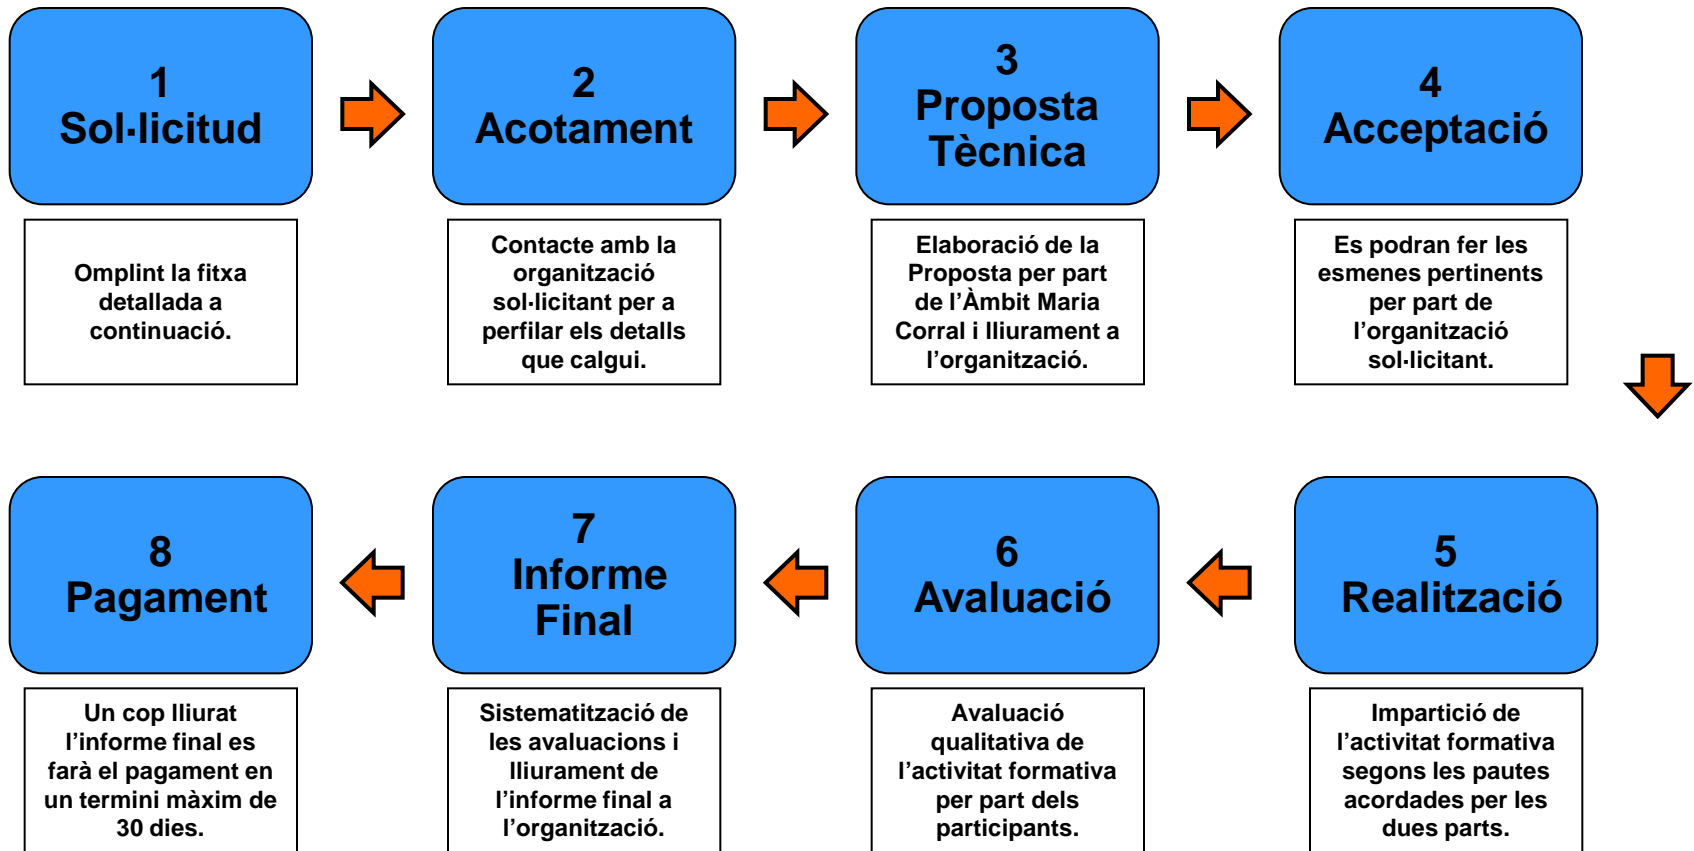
1
Sol·licitud

Omplint la fitxa detallada a continuació.

2
Acotament

Contacte amb la organització sol·licitant per a perfilar els detalls que calgui.

3
Proposta Tècnica

Elaboració de la Proposta per part de l'Àmbit Maria Corral i lliurament a l'organització.

4
Acceptació

Es podran fer les esmenes pertinents per part de l'organització sol·licitant.

5
Realització

Impartició de l'activitat formativa segons les pautes acordades per les dues parts.

6
Avaluació

Avaluació qualitativa de l'activitat formativa per part dels participants.

7
Informe Final

Sistematització de les avaluacions i lliurament de l'informe final a l'organització.

8
Pagament

Un cop lliurat l'informe final es farà el pagament en un termini màxim de 30 dies.